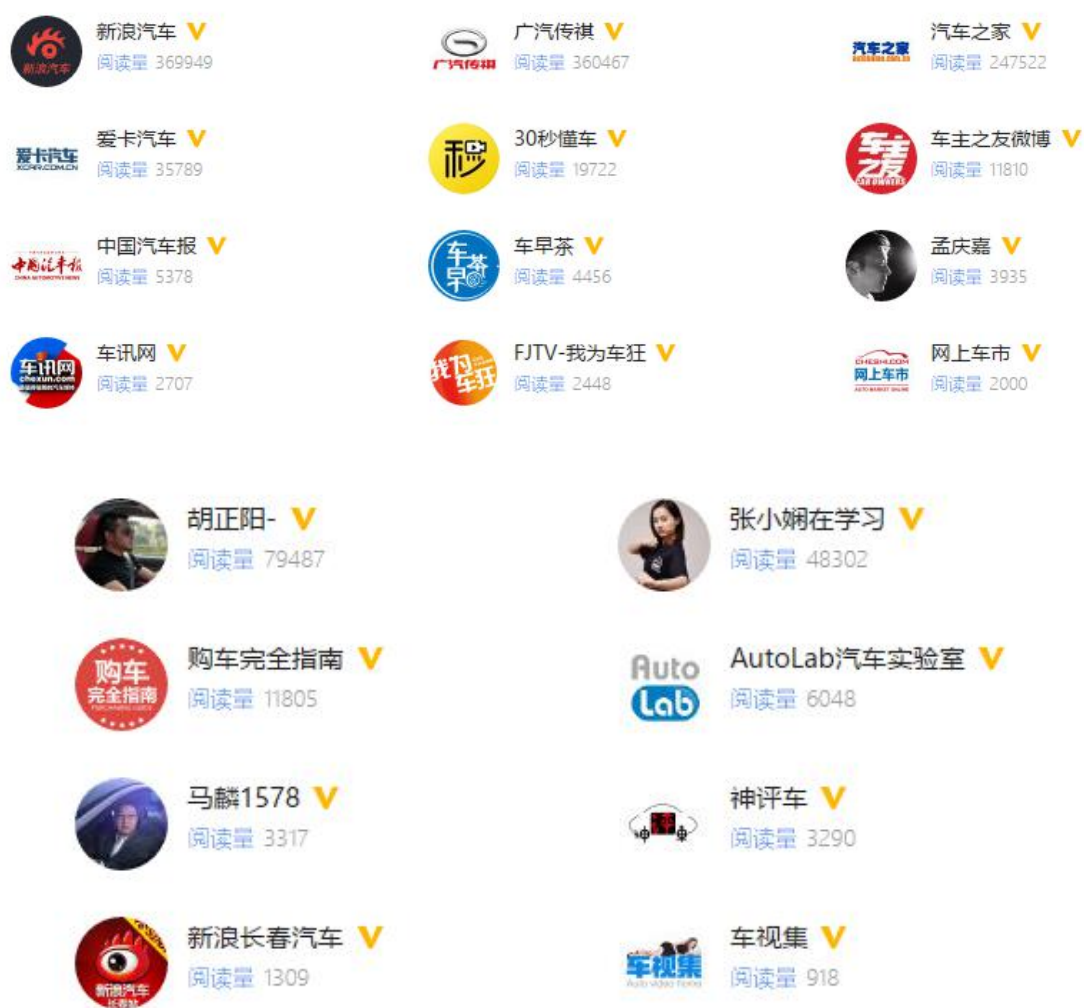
新浪汽车 V
阅读量 369949

广汽传祺 V
阅读量 360467

汽车之家 V
阅读量 247522

爱卡汽车 V
阅读量 35789

30秒懂车 V
阅读量 19722

车主之友微博 V
阅读量 11810

中国汽车报 V
阅读量 5378

车早茶 V
阅读量 4456

孟庆嘉 V
阅读量 3935

车讯网 V
阅读量 2707

FJTV-我为车狂 V
阅读量 2448

网上车市 V
阅读量 2000

胡正阳- V
阅读量 79487

张小娴在学习 V
阅读量 48302

购车完全指南 V
阅读量 11805

AutoLab汽车实验室 V
阅读量 6048

马麟1578 V
阅读量 3317

神评车 V
阅读量 3290

新浪长春汽车 V
阅读量 1309

车视集 V
阅读量 918